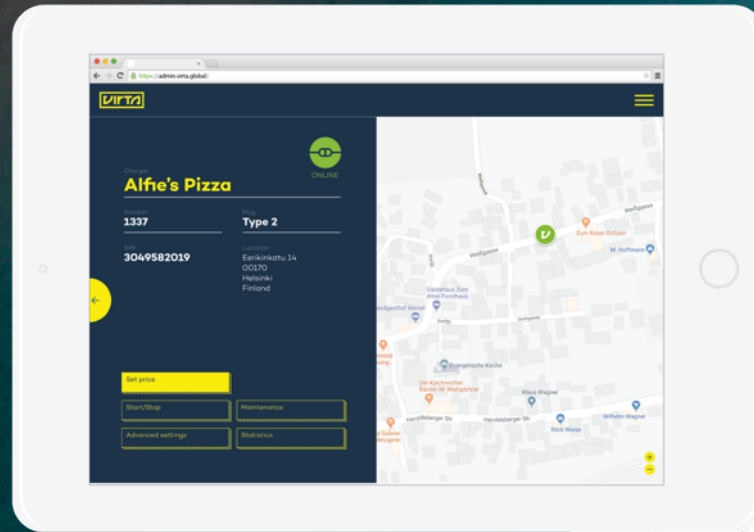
https://admin.virta.global/

VIRTA

ONLINE

Charger
Alfie's Pizza

Number
1337

Plug
Type 2

SIM
3049582019

Location
Eerikinkatu 14
00170
Helsinki
Finland

Set price

Start/Stop

Maintenance

Advanced settings

Statistics

Weißgasse

Zum Roten Ochsen

M. Hoffmann

Gästehaus Zum Abel-Forsthaus

Landgasthof Morell

Evangelische Kirche

Klaus Wagner

Heraldsberger Str.

Wilhelm Wagner

Stick Wiese

Der Kuchmeister Bäcker M. Weihgärtner

+
−